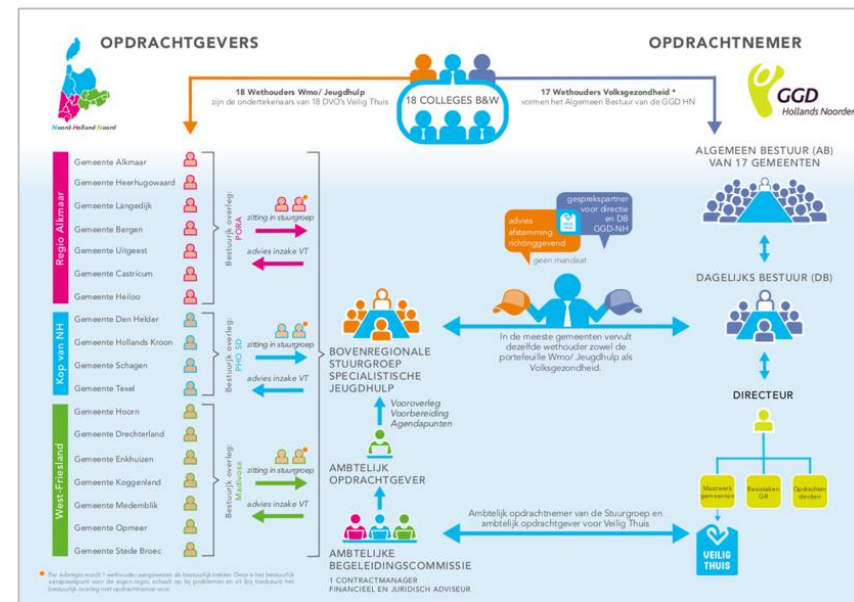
OPDRACHTGEVERS

OPDRACHTNEMER

Noord-Holland Noord

18 Wethouders Wmo/ Jeugdhulp zijn de ondertekenaars van 18 DVO's Veilig Thuis

18 COLLEGES B&W

17 Wethouders Volksgezondheid * vormen het Algemeen Bestuur van de GGD HN

GGD Hollands Noorden

ALGEMEEN BESTUUR (AB) VAN 17 GEMEENTEN

Regio Alkmaar

Gemeente Alkmaar

Gemeente Heerhugowaard

Gemeente Langedijk

Gemeente Bergen

Gemeente Uitgeest

Gemeente Castricum

Gemeente Heiloo

Bestuurlijk overleg: PORA

zitting in stuurgroep

advies inzake VT

Kop van NH

Gemeente Den Helder

Gemeente Hollands Kroon

Gemeente Schagen

Gemeente Texel

Bestuurlijk overleg: PHO SD

zitting in stuurgroep

advies inzake VT

West-Friesland

Gemeente Hoorn

Gemeente Drechterland

Gemeente Enkhuizen

Gemeente Koggenland

Gemeente Medemblik

Gemeente Opmeer

Gemeente Stede Broec

Bestuurlijk overleg: Madivosa

zitting in stuurgroep

advies inzake VT

advies afstemming richtinggevend

geen mandaat

gesprekspartner voor directie en DB GGD-NH

DAGELIJKS BESTUUR (DB)

BOVENREGIONALE STUURGROEP SPECIALISTISCHE JEUGDHULP

In de meeste gemeenten vervult dezelfde wethouder zowel de portefeuille Wmo/ Jeugdhulp als Volksgezondheid.

DIRECTEUR

Vooroverleg Voorbereiding Agendapunten

AMBTELIJK OPDRACHTGEVER

Maatwerk gemeenten

Basistaken GR

Opdrachten derden

Ambtelijk opdrachtnemer van de Stuurgroep en ambtelijk opdrachtgever voor Veilig Thuis

AMBTELIJKE BEGELEIDINGSCOMMISSIE

1 CONTRACTMANAGER FINANCIEEL EN JURIDISCH ADVISEUR

VEILIG THUIS

* Per subregio wordt 1 wethouder aangewezen als bestuurlijk trekker. Deze is het bestuurlijk aanspreekpunt voor de eigen regio, schaalt op bij problemen en zit bij voorkeur het bestuurlijk overleg met opdrachtnemer voor.